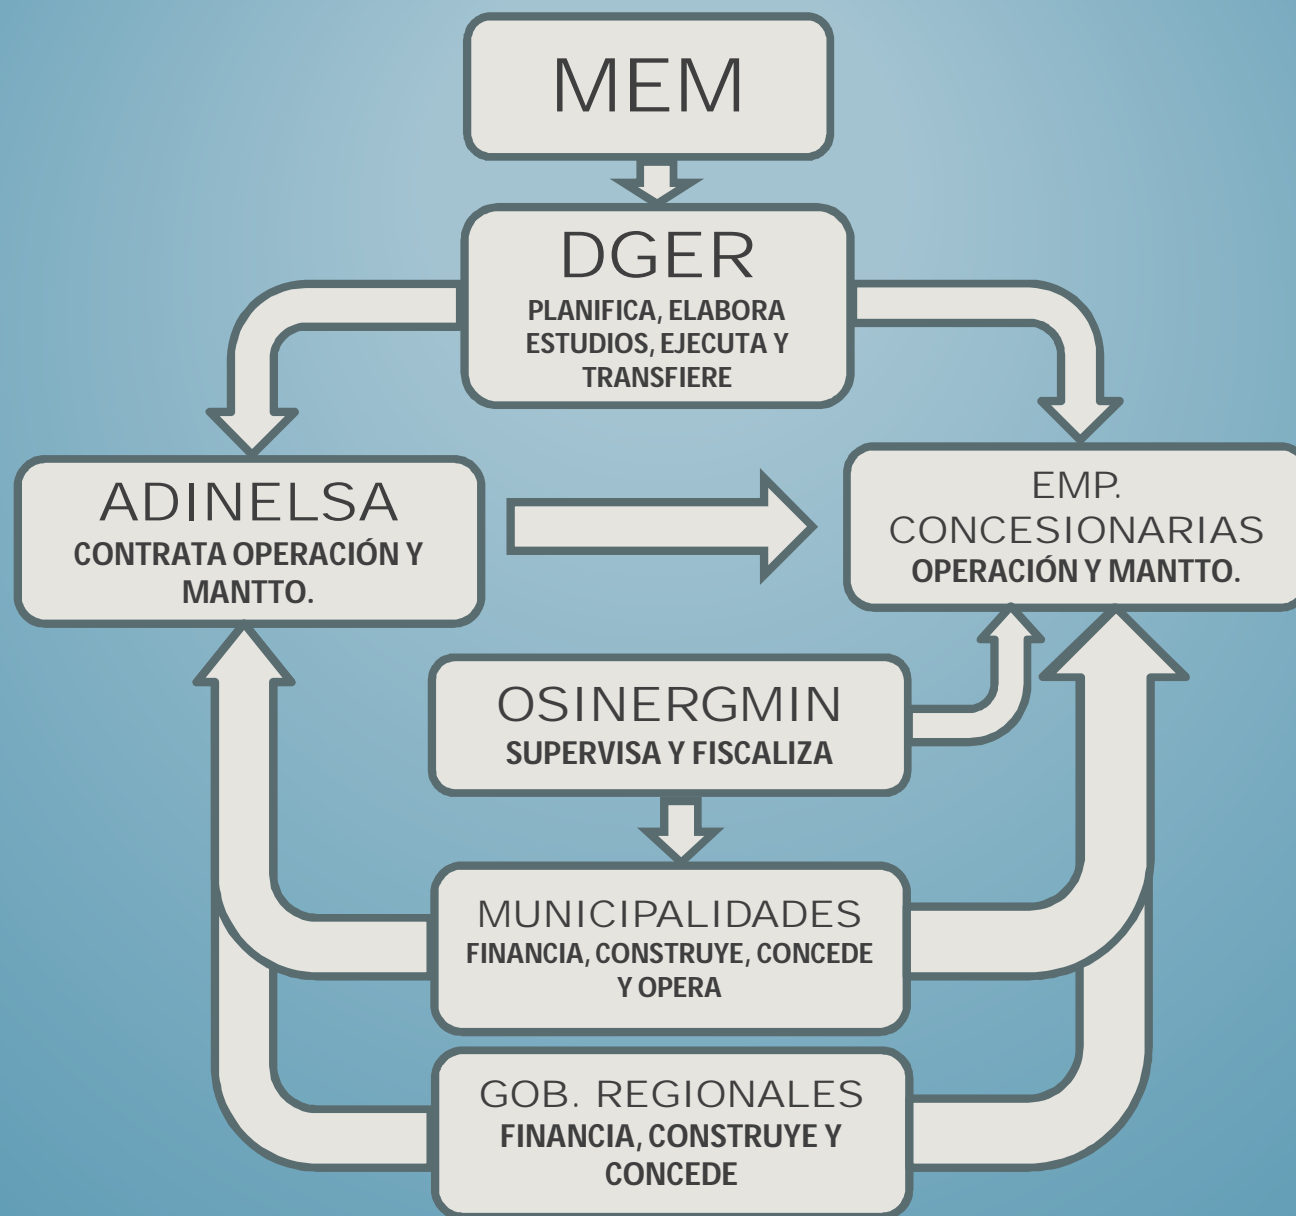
MEM

DGER
PLANIFICA, ELABORA ESTUDIOS, EJECUTA Y TRANSFIERE

ADINELSA
CONTRATA OPERACIÓN Y MANTTO.

EMP. CONCESIONARIAS
OPERACIÓN Y MANTTO.

OSINERGMIN
SUPERVISA Y FISCALIZA

MUNICIPALIDADES
FINANCIA, CONSTRUYE, CONCEDE Y OPERA

GOB. REGIONALES
FINANCIA, CONSTRUYE Y CONCEDE